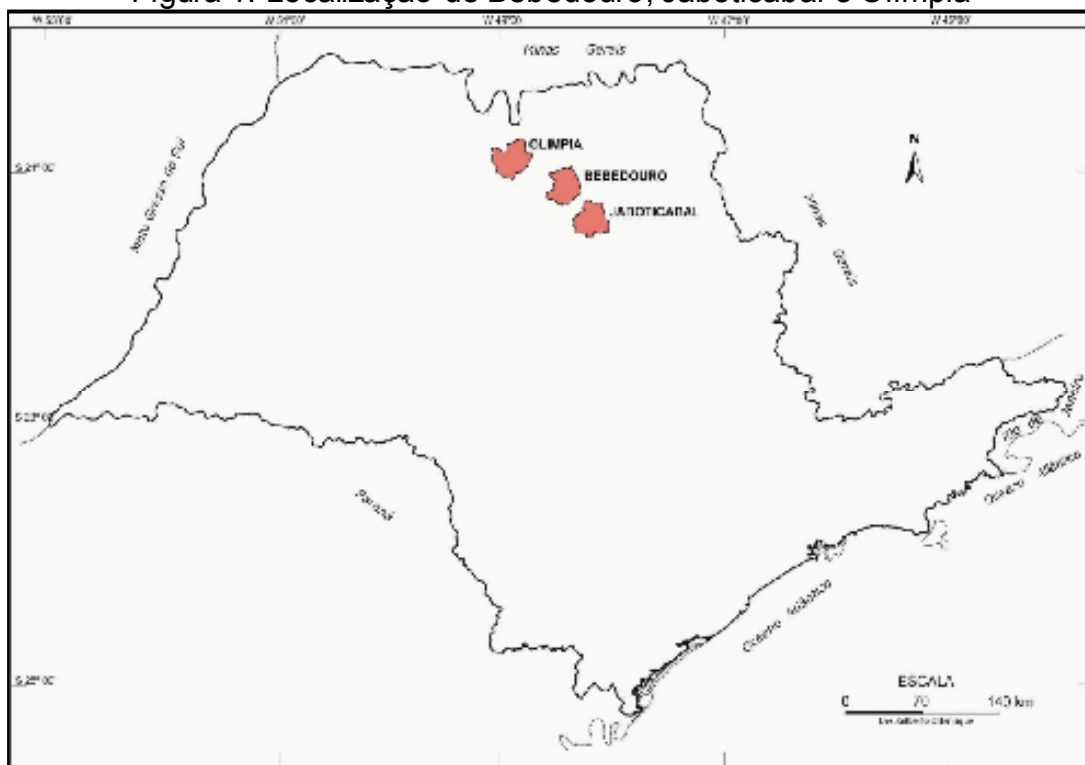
Figura 1. Localização de Bebedouro, Jaboticabal e Olímpia

W 52º0' W 50º0' W 49º0' W 47º0' W 44º0'

Minas Gerais

OLIMPIA

BEBEDOURO

JABOTICABAL

N

S 21º0'

Mato Grosso do Sul

Minas Gerais

S 23º0'

Paraná

Rio de Janeiro

Oceano Atlântico

Oceano Atlântico

S 25º0'

ESCALA

0 70 140 km

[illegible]